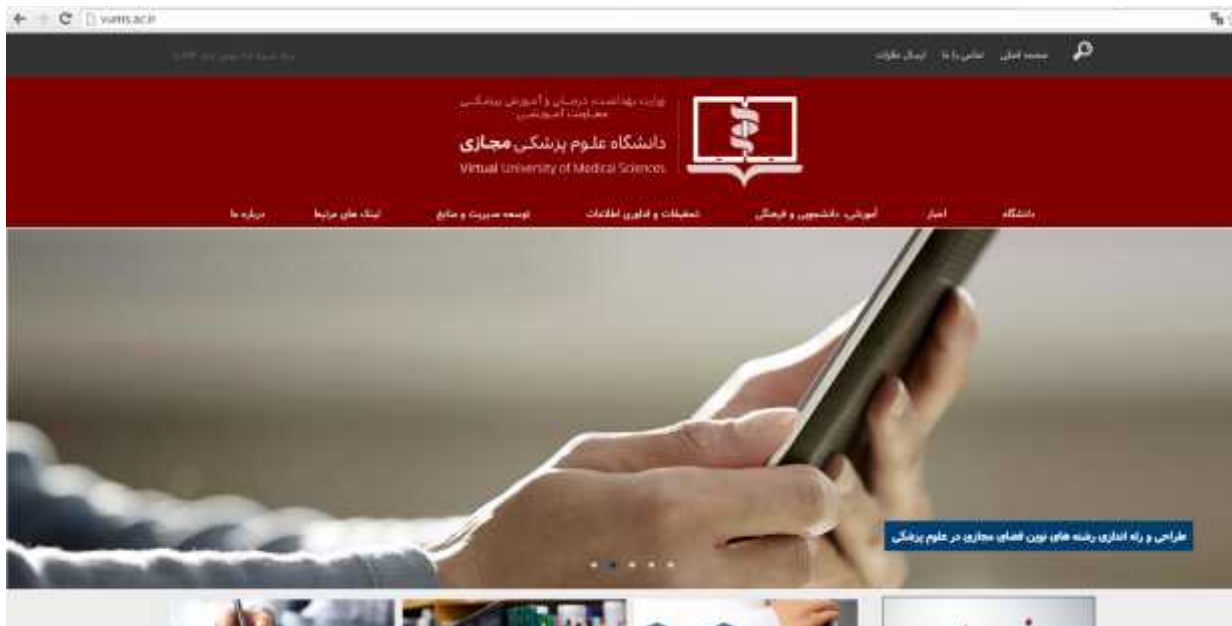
vums.ac.ir

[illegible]

صفحه اصلی تماس با ما ارسال نظرات

وزارت بهداشت، درمان و آموزش پزشکی
معاونت آموزشی
دانشگاه علوم پزشکی مجازی
Virtual University of Medical Sciences

دانشگاه اخبار آموزشی، دانشجویی و فرهنگی تحقیقات و فناوری اطلاعات توسعه مدیریت و منابع لینک های مرتبط درباره ما

طراحی و راه اندازی رشته های نوین فضای مجازی در علوم پزشکی